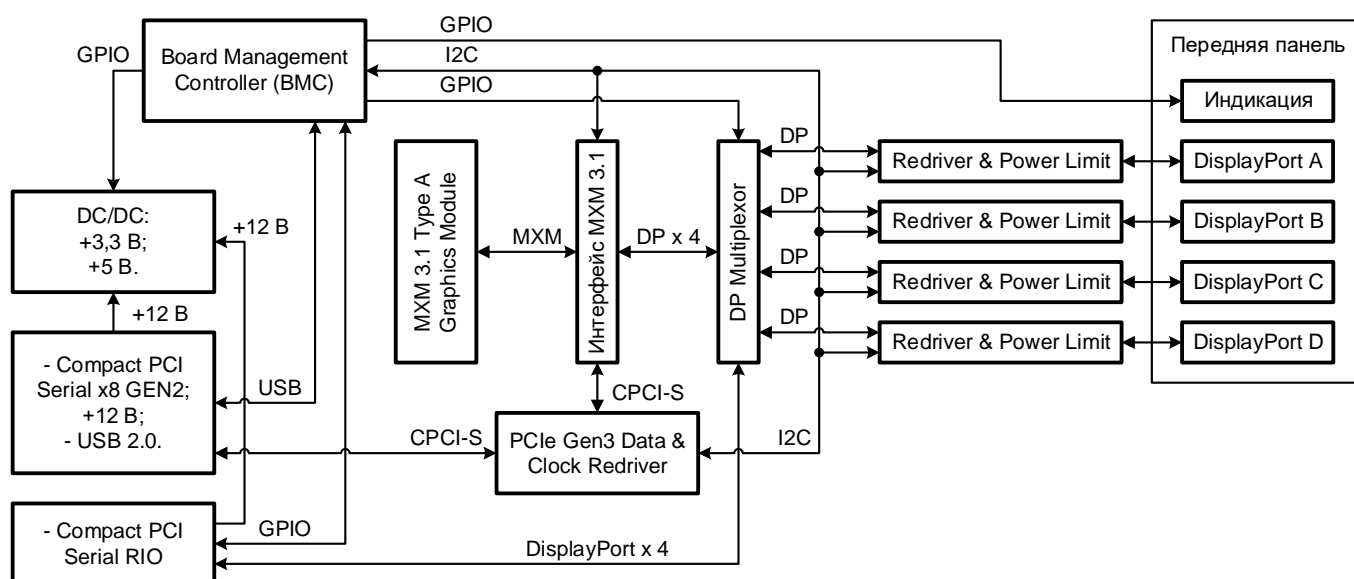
GPIO

Board Management Controller (BMC)

GPIO

I2C

GPIO

Передняя панель

Индикация

DC/DC:
+3,3 В;
+5 В.

+12 В

+12 В

MXM 3.1 Type A Graphics Module

MXM

Интерфейс MXM 3.1

DP x 4

DP Multiplexor

DP

Redriver & Power Limit

DisplayPort A

DP

Redriver & Power Limit

DisplayPort B

DP

Redriver & Power Limit

DisplayPort C

DP

Redriver & Power Limit

DisplayPort D

- Compact PCI Serial x8 GEN2;
+12 В;
- USB 2.0.

USB

CPCI-S

CPCI-S

PCIe Gen3 Data & Clock Redriver

I2C

- Compact PCI Serial RIO

GPIO

DisplayPort x 4